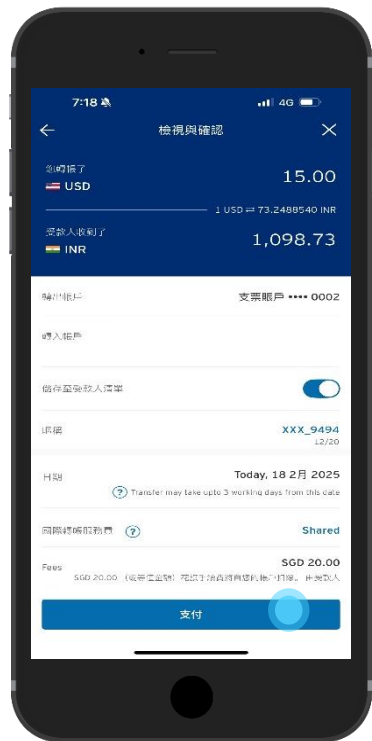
7:18
4G
檢視與確認
您轉帳了
USD
15.00
1 USD ⇌ 73.2488540 INR
受款人收到了
INR
1,098.73
轉出帳戶
支票賬戶 •••• 0002
轉入帳戶
儲存至受款人清單
摘要
XXX_9494
12/20
日期
Today, 18 2月 2025
Transfer may take upto 3 working days from this date
國際轉帳服務費
Shared
Fees
SGD 20.00
SGD 20.00 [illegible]
支付